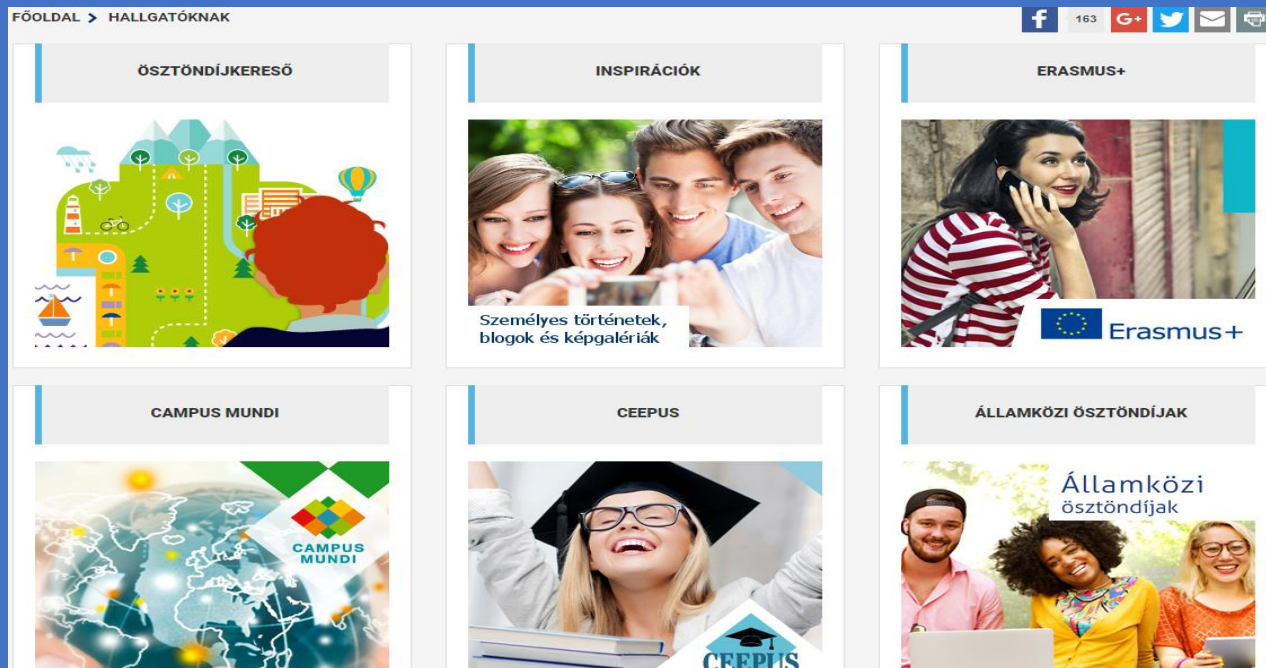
FŐOLDAL > HALLGATÓKNAK

163

ÖSZTÖNDÍJKERESŐ

INSPIRÁCIÓK

Személyes történetek, blogok és képgalériák

ERASMUS+

Erasmus+

CAMPUS MUNDI

CAMPUS MUNDI

CEEPUS

CEEPUS

ÁLLAMKÖZI ÖSZTÖNDÍJAK

Államközi ösztöndíjak